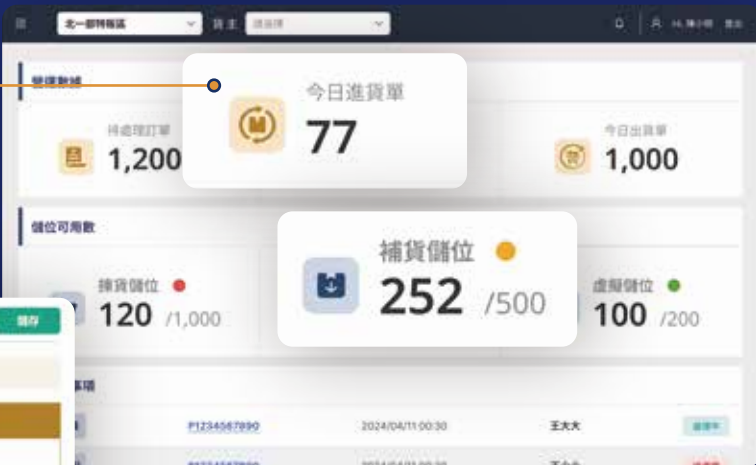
北一部特販區
貨主
請選擇
Hi, 陳小明
登出

營運數據
待處理訂單
1,200
今日進貨單
77
今日出貨單
1,000

儲位可用數
揀貨儲位
120 /1,000
補貨儲位
252 /500
虛擬儲位
100 /200

儲存

事項
P1234567890
2024/04/11 00:30
王大大